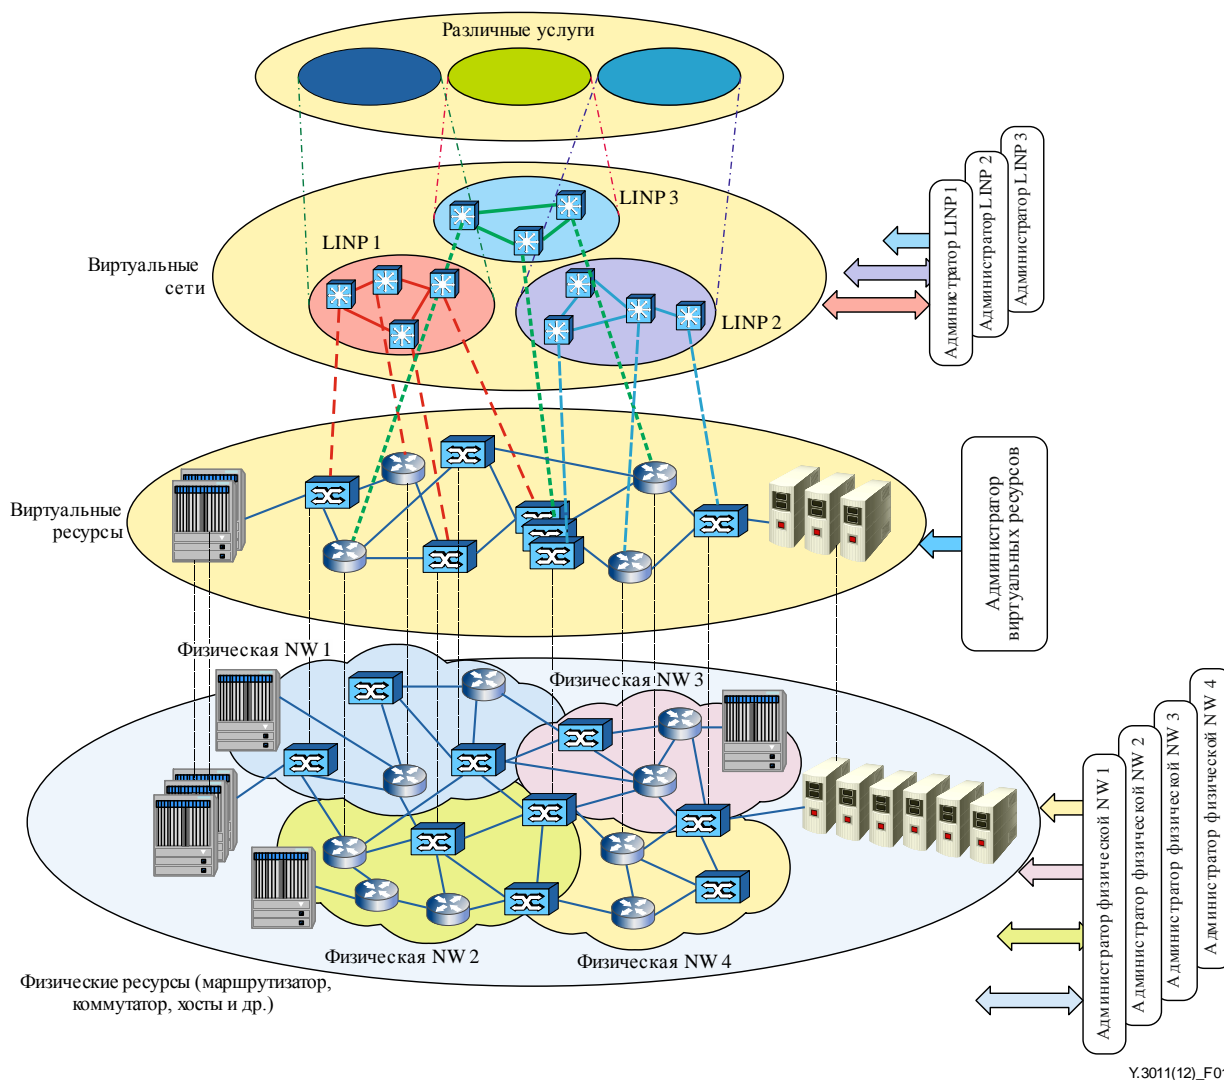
Различные услуги

LINP 3

LINP 1

Виртуальные сети

LINP 2

Администратор LINP 1

Администратор LINP 2

Администратор LINP 3

Виртуальные ресурсы

Администратор виртуальных ресурсов

Физическая NW 1

Физическая NW 3

Физическая NW 2

Физическая NW 4

Физические ресурсы (маршрутизатор, коммутатор, хосты и др.)

Администратор физической NW 1

Администратор физической NW 2

Администратор физической NW 3

Администратор физической NW 4

Y.3011(12)_F0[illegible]